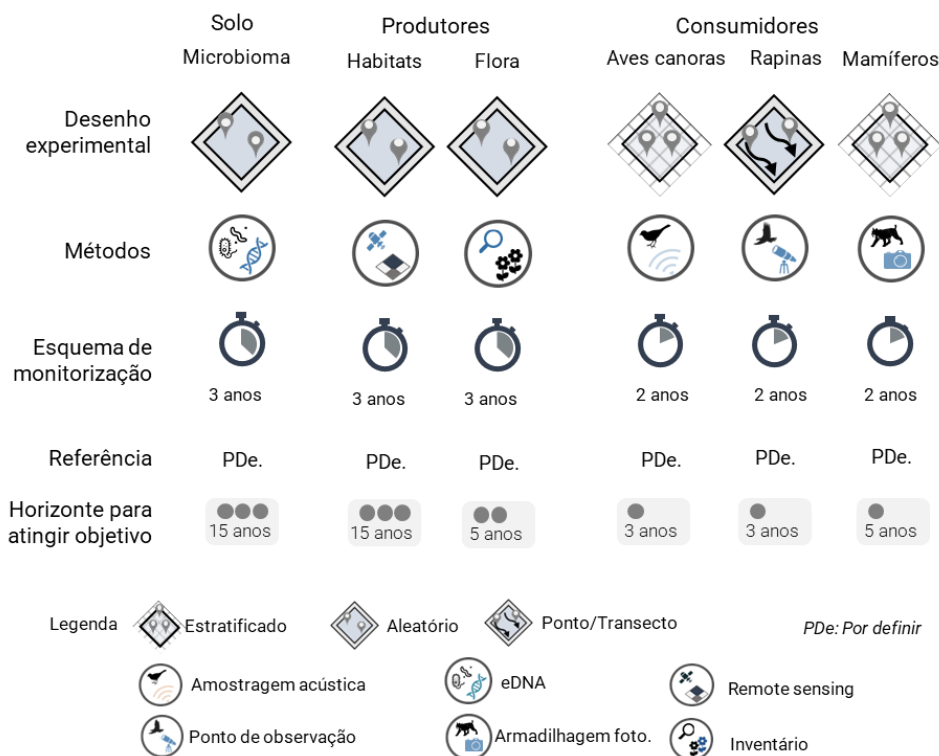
| | Solo | Produtores | | Consumidores | | |
|---|---|---|---|---|---|---|
| | Microbioma | Habitats | Flora | Aves canoras | Rapinas | Mamíferos |
| Desenho experimental | | | | | | |
| Métodos | | | | | | |
| Esquema de monitorização | 3 anos | 3 anos | 3 anos | 2 anos | 2 anos | 2 anos |
| Referência | PDe. | PDe. | PDe. | PDe. | PDe. | PDe. |
| Horizonte para atingir objetivo | 15 anos | 15 anos | 5 anos | 3 anos | 3 anos | 5 anos |

Legenda Estratificado Aleatório Ponto/Transecto PDe: Por definir

Amostragem acústica eDNA Remote sensing

Ponto de observação Armadilhagem foto. Inventário